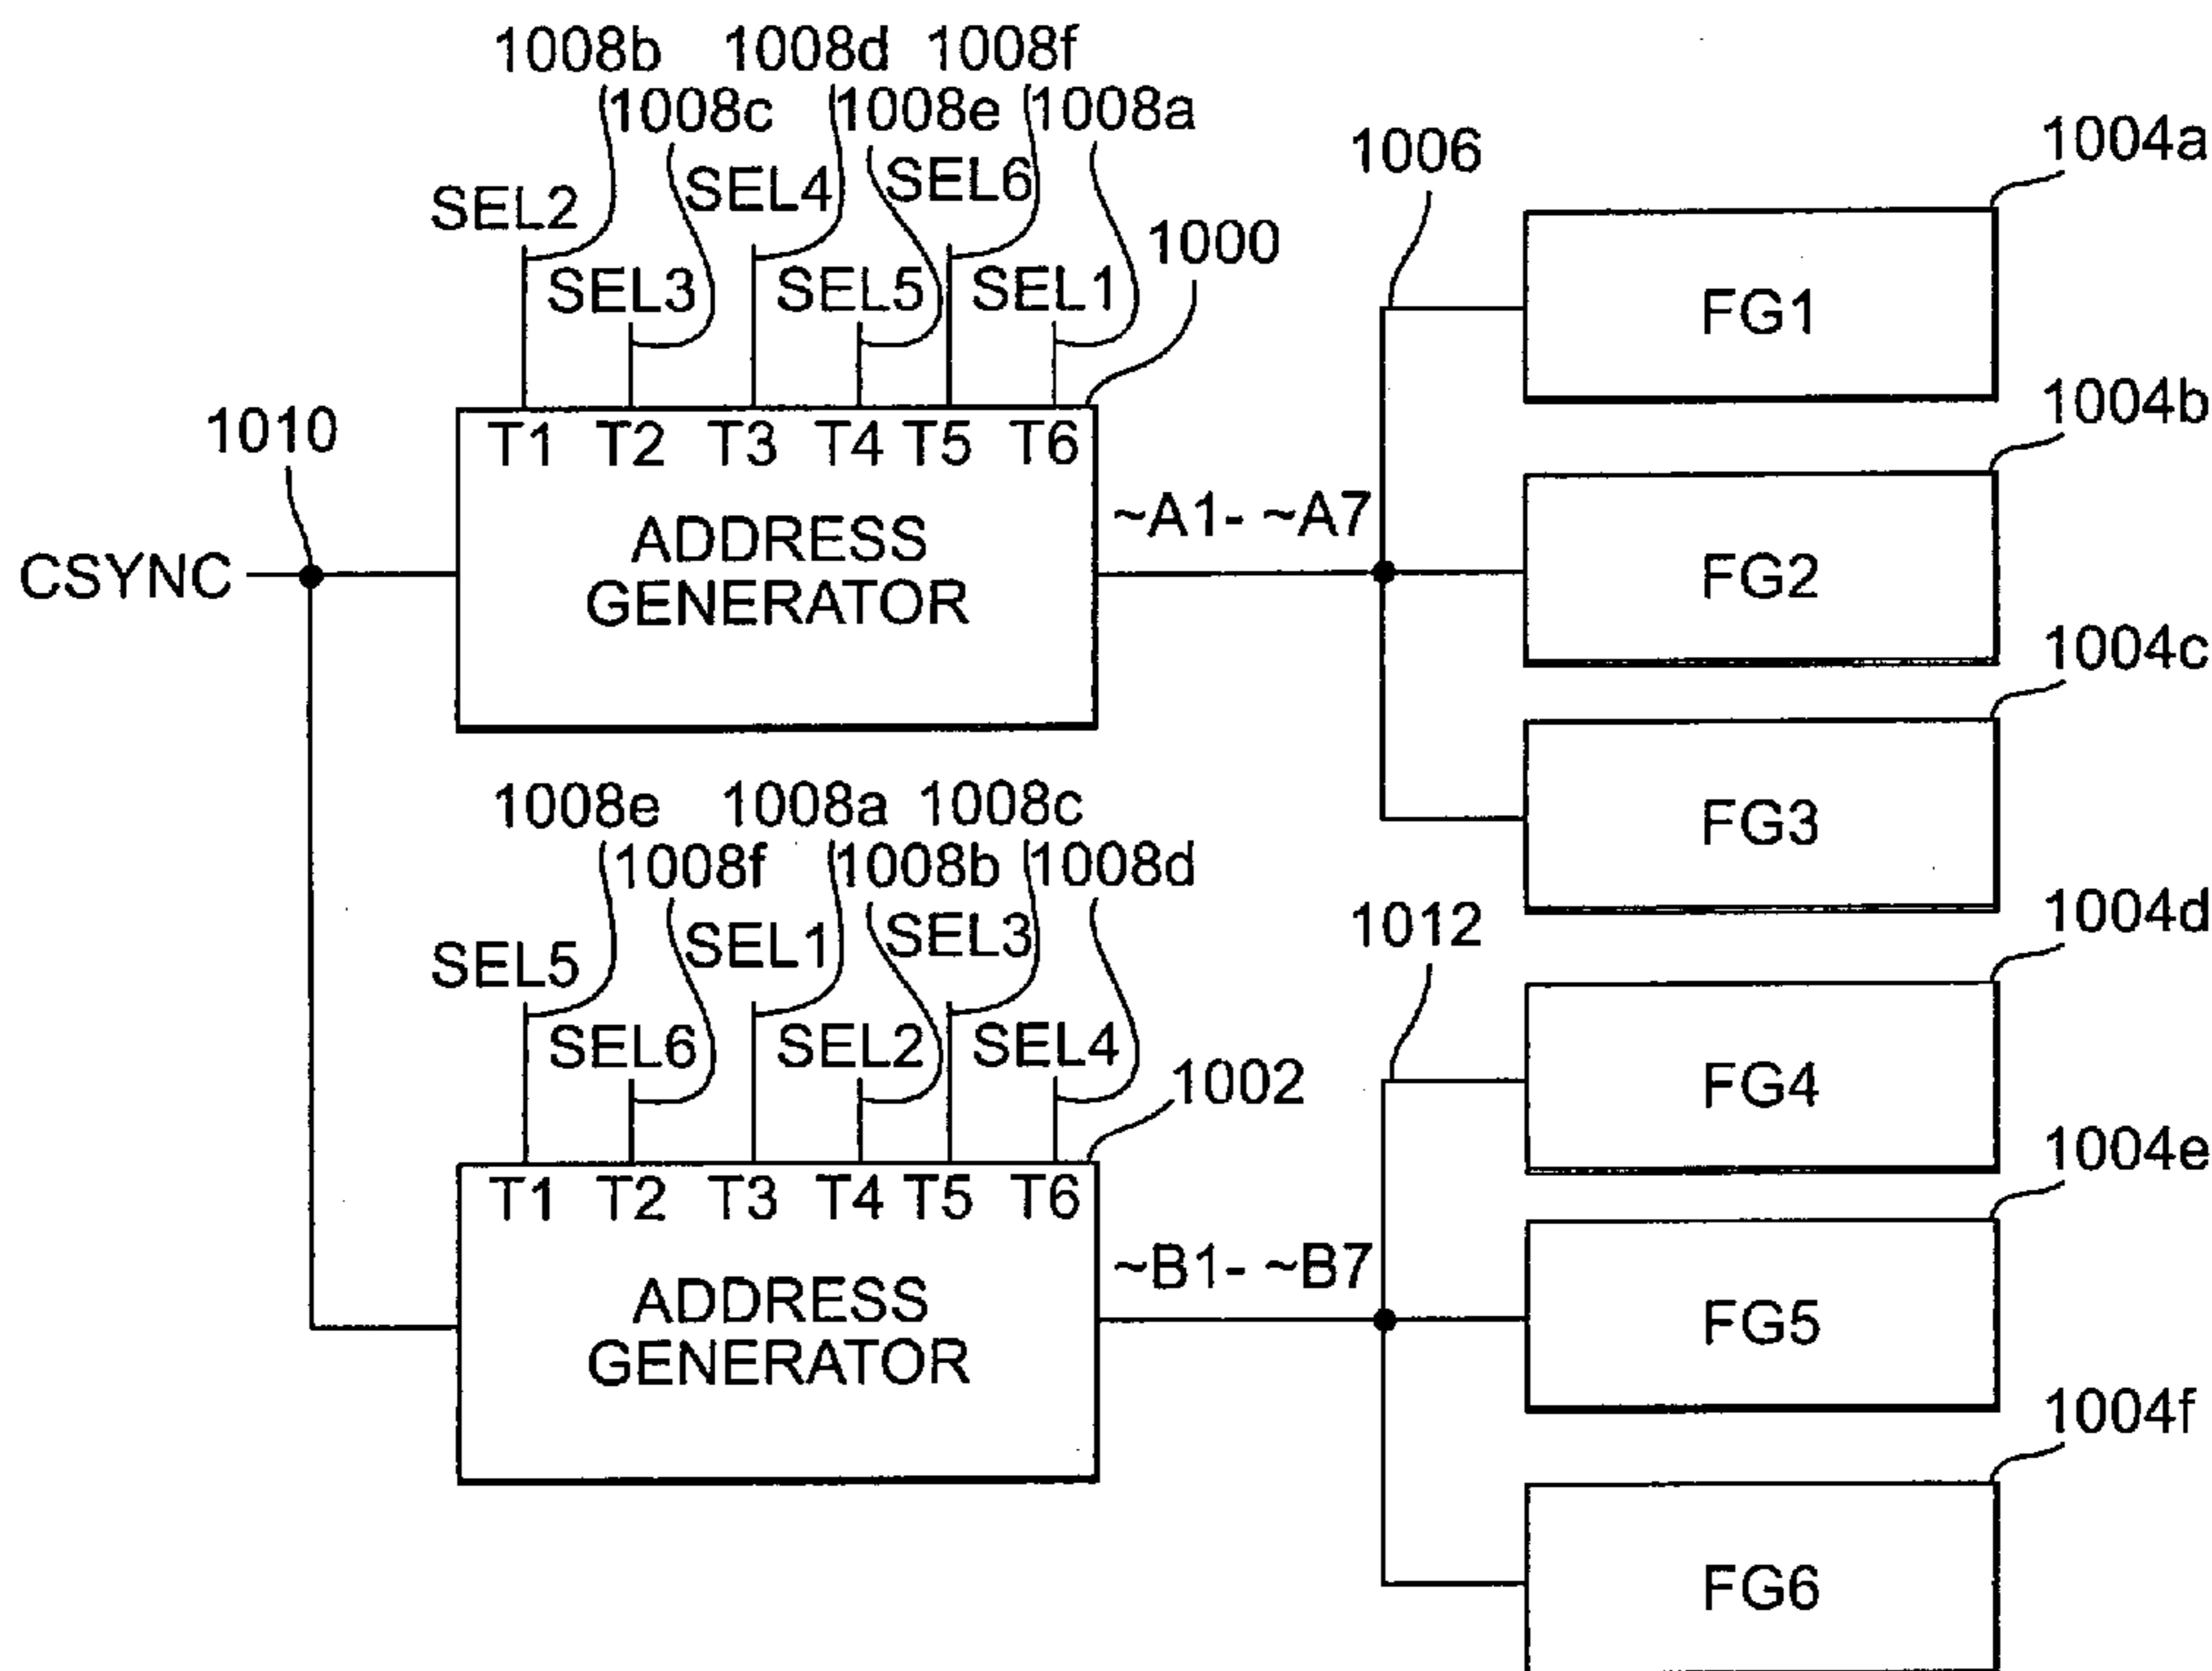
1008b 1008d 1008f
1008c 1008e 1008a
SEL2 SEL4 SEL6
SEL3 SEL5 SEL1
1000
1006
1004a
FG1
1010
T1 T2 T3 T4 T5 T6
ADDRESS GENERATOR
~A1- ~A7
CSYNC
1004b
FG2
1004c
FG3
1008e 1008a 1008c
1008f 1008b 1008d
SEL5 SEL1 SEL3
SEL6 SEL2 SEL4
1002
1012
1004d
FG4
T1 T2 T3 T4 T5 T6
ADDRESS GENERATOR
~B1- ~B7
1004e
FG5
1004f
FG6